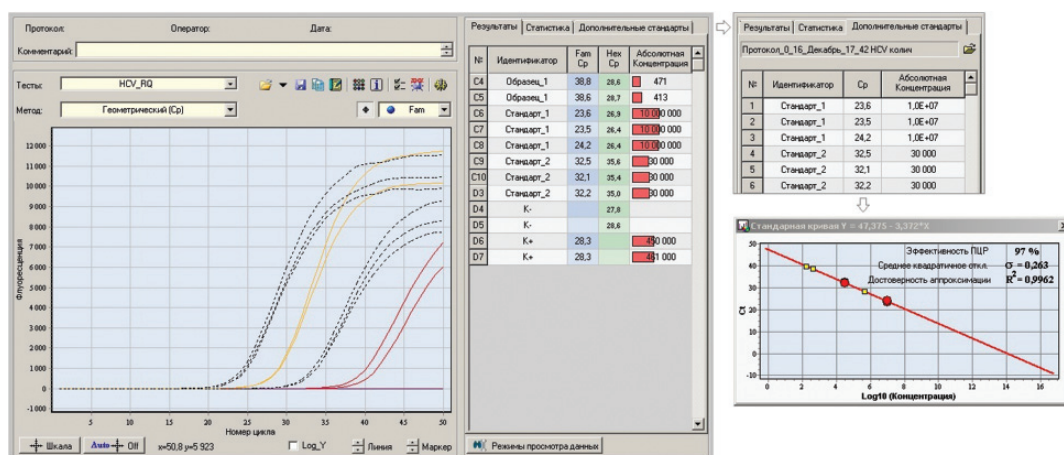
Протокол: Оператор: Дата:

Комментарий:

Тесты: HCV_RQ

Метод: Геометрический (Ср)

Fam

12000
11000
10000
9000
8000
7000
6000
5000
4000
3000
2000
1000
0
-1000

Флуоресценция

5 10 15 20 25 30 35 40 45 50

Номер цикла

Шкала Auto Off x=50,8 y=5 923 Log_Y Линия Маркер

Результаты | Статистика | Дополнительные стандарты

| № | Идентификатор | Fam Cp | Hex Cp | Абсолютная Концентрация |
|---|---|---|---|---|
| C4 | Образец_1 | 38,8 | 28,6 | 471 |
| C5 | Образец_1 | 38,6 | 28,7 | 413 |
| C6 | Стандарт_1 | 23,6 | 26,9 | 10 000 000 |
| C7 | Стандарт_1 | 23,5 | 26,4 | 10 000 000 |
| C8 | Стандарт_1 | 24,2 | 26,4 | 10 000 000 |
| C9 | Стандарт_2 | 32,5 | 35,6 | 30 000 |
| C10 | Стандарт_2 | 32,1 | 35,4 | 30 000 |
| D3 | Стандарт_2 | 32,2 | 35,0 | 30 000 |
| D4 | К- | | 27,8 | |
| D5 | К- | | 28,6 | |
| D6 | К+ | 28,3 | | 490 000 |
| D7 | К+ | 28,3 | | 461 000 |

Режимы просмотра данных

Результаты | Статистика | Дополнительные стандарты

Протокол_0_16_Декабрь_17_42 HCV колич

| № | Идентификатор | Ср | Абсолютная Концентрация |
|---|---|---|---|
| 1 | Стандарт_1 | 23,6 | 1,0E+07 |
| 2 | Стандарт_1 | 23,5 | 1,0E+07 |
| 3 | Стандарт_1 | 24,2 | 1,0E+07 |
| 4 | Стандарт_2 | 32,5 | 30 000 |
| 5 | Стандарт_2 | 32,1 | 30 000 |
| 6 | Стандарт_2 | 32,2 | 30 000 |

Стандартная кривая Y = 47,375 - 3,372*X

Эффективность ПЦР 97 %
Среднее квадратичное откл. $\sigma = 0,263$
Достоверность аппроксимации $R^2 = 0,9962$

50
40
30
20
10
0

Ct

0 2 4 6 8 10 12 14 16

Log10 (Концентрация)